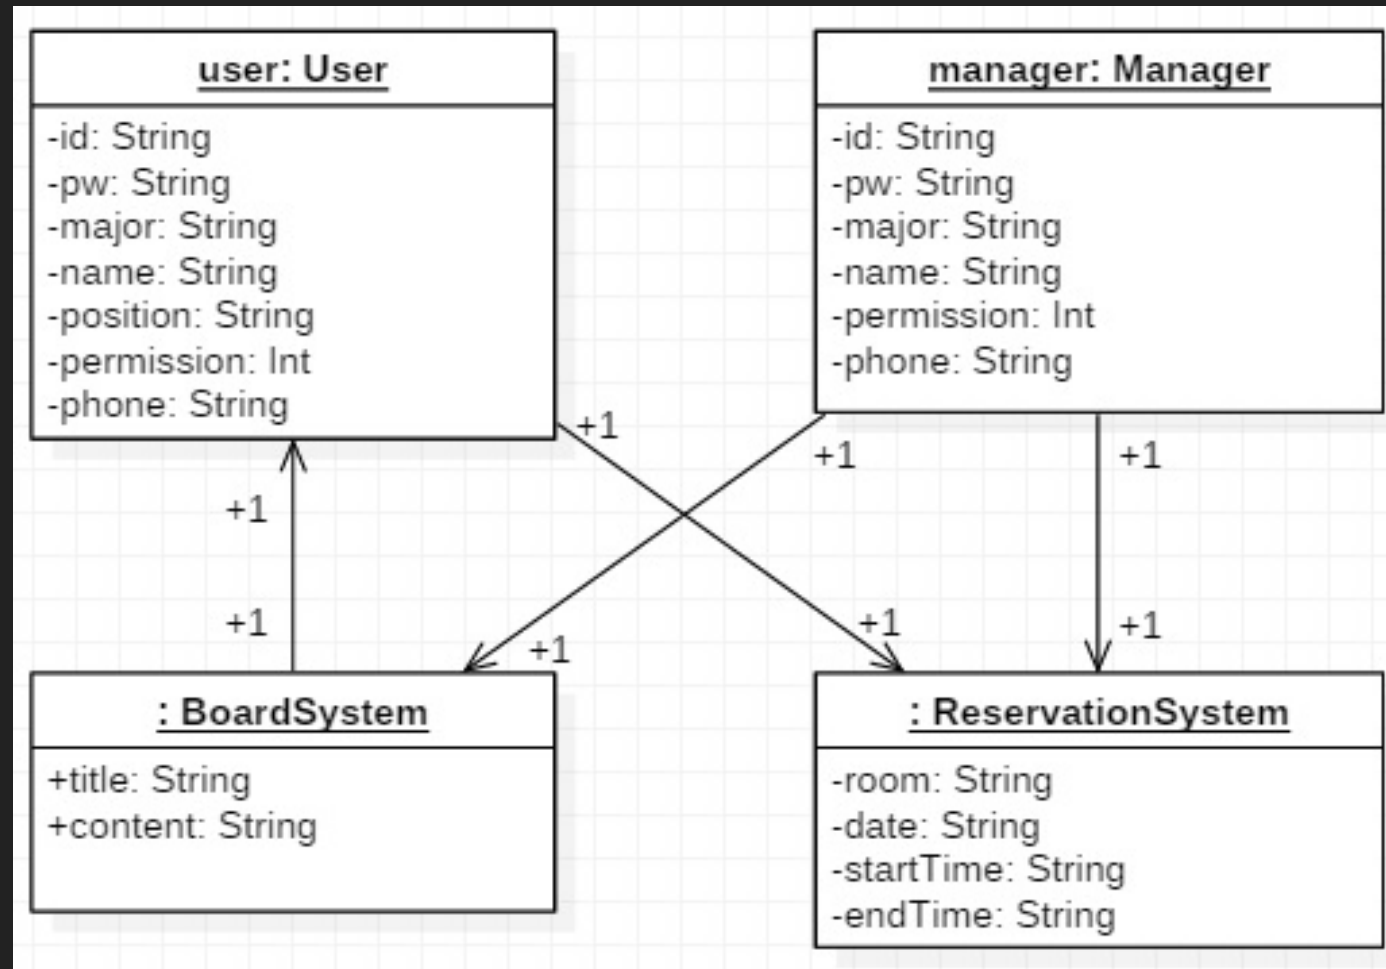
user: User

-id: String
-pw: String
-major: String
-name: String
-position: String
-permission: Int
-phone: String

manager: Manager

-id: String
-pw: String
-major: String
-name: String
-permission: Int
-phone: String

+1

+1

+1

+1

+1

+1

+1

+1

: BoardSystem

+title: String
+content: String

: ReservationSystem

-room: String
-date: String
-startTime: String
-endTime: String